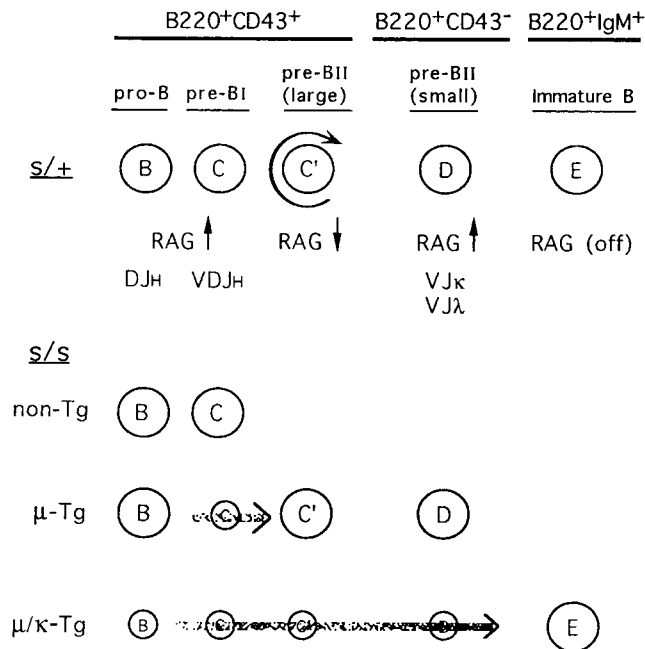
B220$^+$CD43$^+$ B220$^+$CD43$^-$ B220$^+$IgM$^+$

pro-B pre-BI pre-BII (large) pre-BII (small) Immature B

s/+ B C C' D E

RAG ↑ RAG ↓ RAG ↑ RAG (off)

DJ$_H$ VDJ$_H$ VJ$\kappa$ VJ$\lambda$

s/s

non-Tg B C

$\mu$-Tg B C C' D

$\mu/\kappa$-Tg B C C' D E